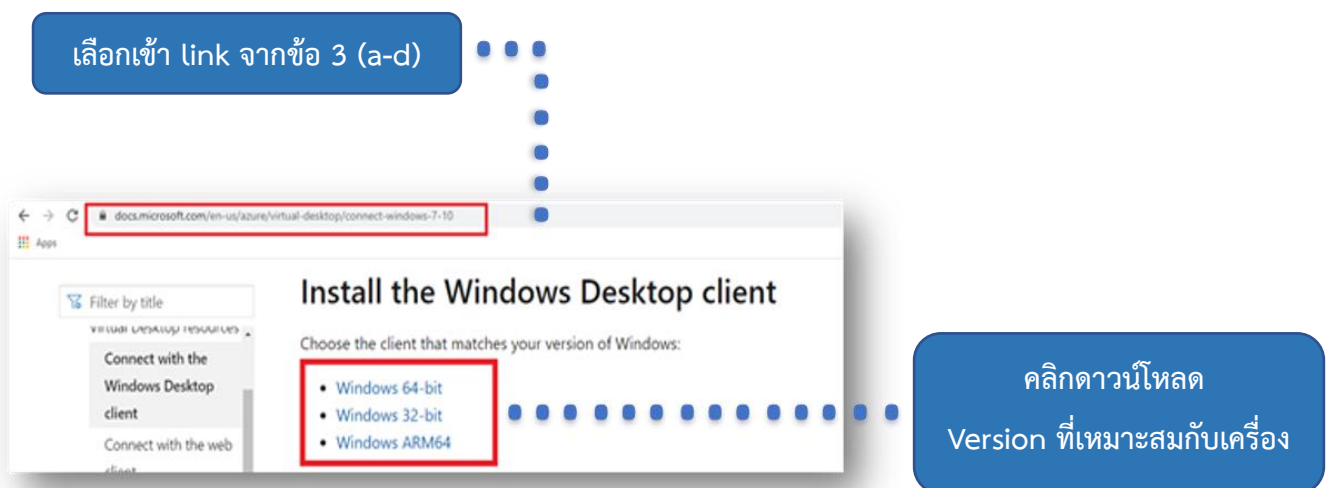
เลือกเข้า link จากข้อ 3 (a-d)

docs.microsoft.com/en-us/azure/virtual-desktop/connect-windows-7-10

Apps

Filter by title

Virtual Desktop resources

Connect with the Windows Desktop client

Connect with the web client

Install the Windows Desktop client

Choose the client that matches your version of Windows:

- Windows 64-bit
- Windows 32-bit
- Windows ARM64

คลิกดาวน์โหลด Version ที่เหมาะสมกับเครื่อง